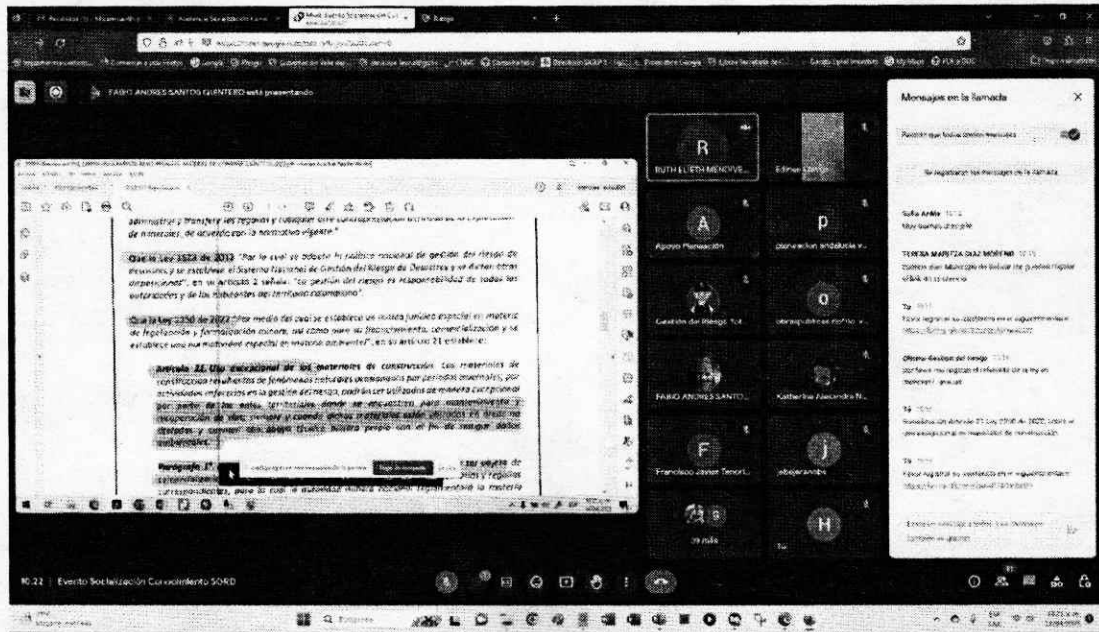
FABIO ANDRES SANTOS QUINTERO está presentando

administrar y transferir las regalías y cualquier otra contraprestación derivada de la explotación de minerales, de acuerdo con la normativa vigente".

Que la Ley 1523 de 2012 "Por la cual se adopta la política nacional de gestión del riesgo de desastres y se establece el Sistema Nacional de Gestión del Riesgo de Desastres y se dictan otras disposiciones", en su artículo 2 señala: "La gestión del riesgo es responsabilidad de todas las autoridades y de los habitantes del territorio colombiano".

Que la Ley 2250 de 2022 "Por medio del cual se establece un marco jurídico especial en materia de legalización y formalización minera, así como para su financiamiento, comercialización y se establece una normatividad especial en materia ambiental", en su artículo 21 establece:

Artículo 21. Uso excepcional de los materiales de construcción. Los materiales de construcción resultantes de fenómenos naturales ocasionados por periodos invernales, por actividades inherentes en la gestión del riesgo, podrán ser utilizados de manera excepcional por parte de los entes territoriales donde se encuentren, para mantenimiento y recuperación de vías, caminos y cuerpos de agua. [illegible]

Parágrafo 1°. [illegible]

Mensajes en la llamada

Permitir que todos envíen mensajes

Se registrarán los mensajes de la llamada

R
RUTH LILETH MENDIVE...
Edmer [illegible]
A
Apoyo Planeación
p
planeacion andalucia v...
Gestión del Riesgo Tol...
O
obraspublicas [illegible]
FABIO ANDRES SANTO...
Katherine Alexandra N...
F
Francisco Javier Tenori...
J
jalbejarano
H

10:22 | Evento Socialización Conocimiento SORD